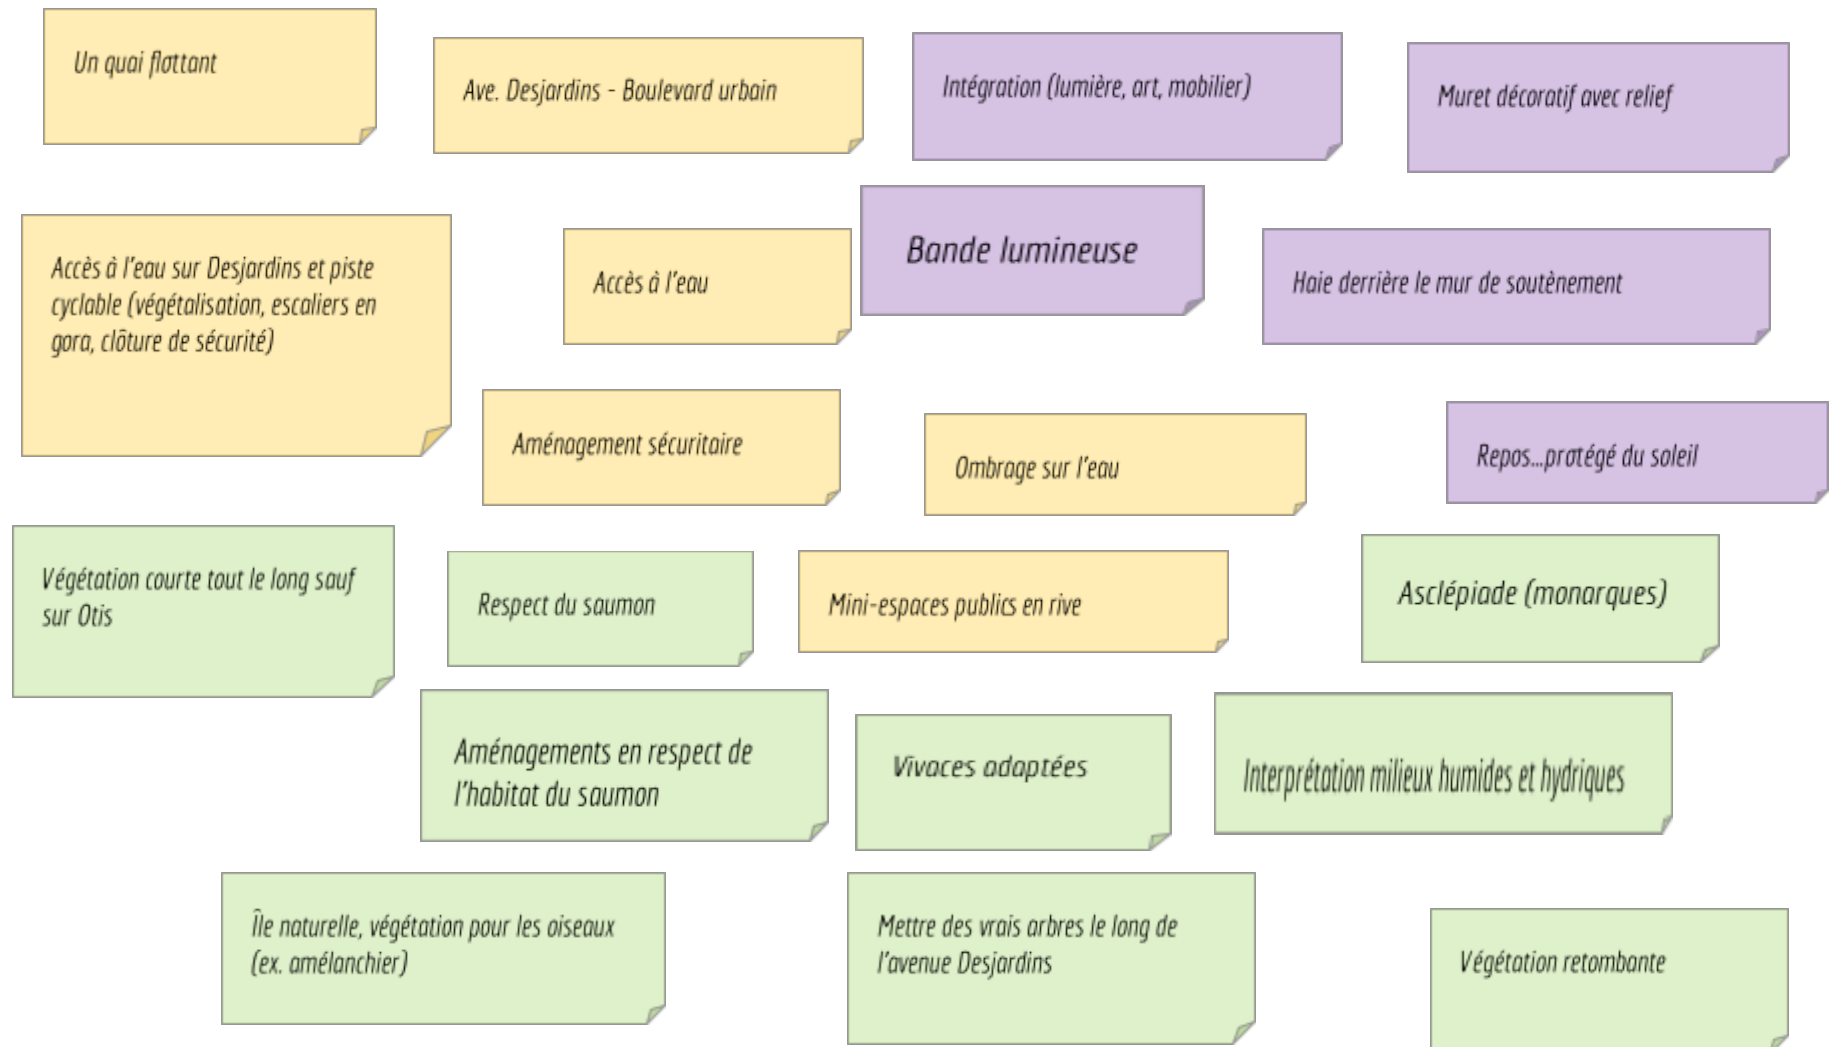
Un quai flottant

Ave. Desjardins - Boulevard urbain

Intégration (lumière, art, mobilier)

Muret décoratif avec relief

Accès à l'eau sur Desjardins et piste cyclable (végétalisation, escaliers en gora, clôture de sécurité)

Accès à l'eau

Bande lumineuse

Haie derrière le mur de soutènement

Aménagement sécuritaire

Ombrage sur l'eau

Repos...protégé du soleil

Végétation courte tout le long sauf sur Otis

Respect du saumon

Mini-espaces publics en rive

Asclépiade (monarques)

Aménagements en respect de l'habitat du saumon

Vivaces adaptées

Interprétation milieux humides et hydriques

Île naturelle, végétation pour les oiseaux (ex. amélanchier)

Mettre des vrais arbres le long de l'avenue Desjardins

Végétation retombante